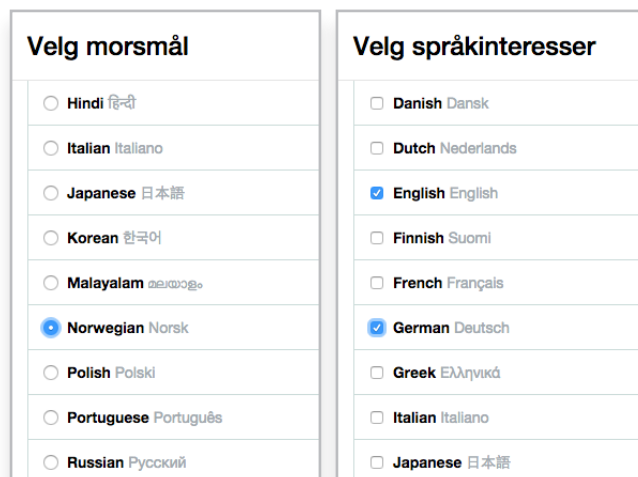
Velg morsmål

Hindi हिन्दी
Italian Italiano
Japanese 日本語
Korean 한국어
Malayalam മലയാളം
Norwegian Norsk
Polish Polski
Portuguese Português
Russian Русский

Velg språkinteresser

Danish Dansk
Dutch Nederlands
English English
Finnish Suomi
French Français
German Deutsch
Greek Ελληνικά
Italian Italiano
Japanese 日本語